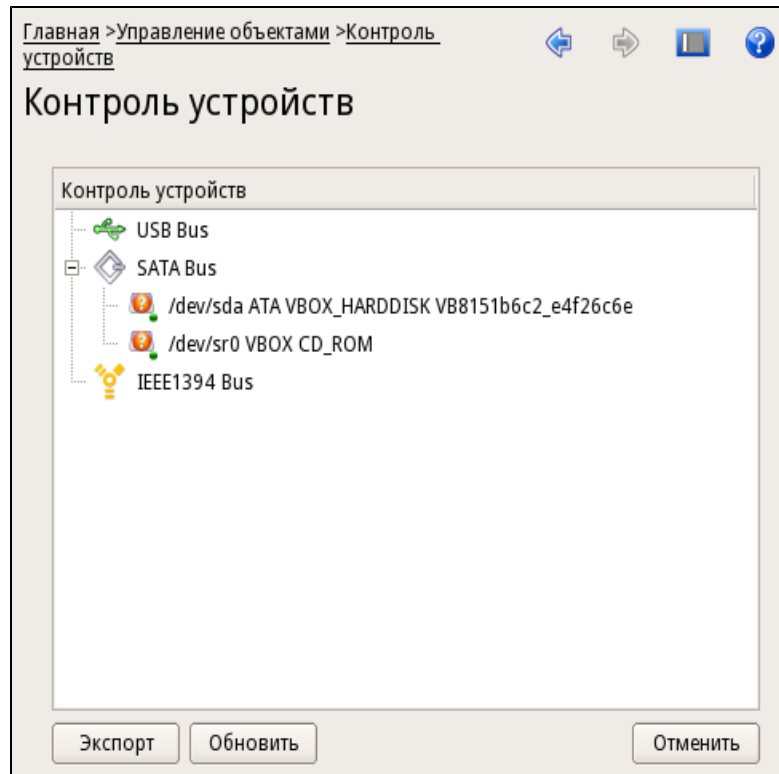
Главная >Управление объектами >Контроль устройств

Контроль устройств

Контроль устройств

USB Bus

SATA Bus

/dev/sda ATA VBOX_HARDDISK VB8151b6c2_e4f26c6e

/dev/sr0 VBOX CD_ROM

IEEE1394 Bus

Экспорт

Обновить

Отменить